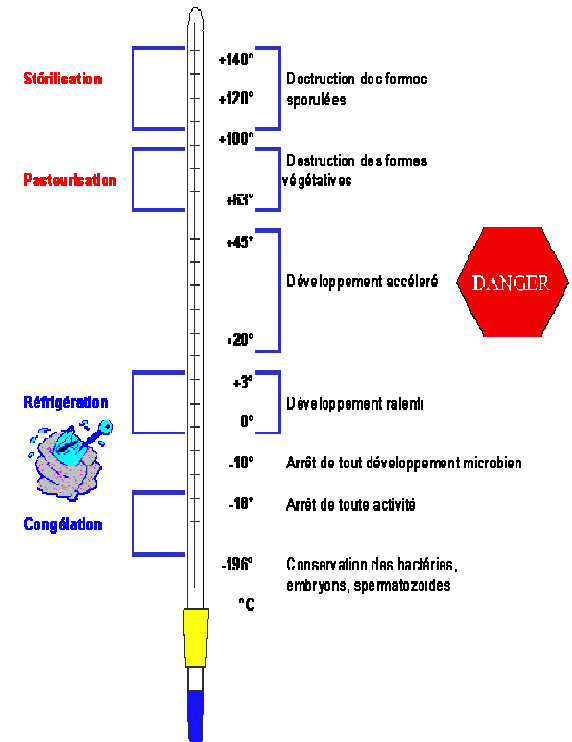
Stérilisation

+140°

Destruction des formes sporulées

+120°

+100°

Pasteurisation

Destruction des formes végétatives

+61°

+45°

Développement accéléré

DANGER

+20°

Réfrigération

+3°

Développement ralenti

0°

-10°

Arrêt de tout développement microbien

-18°

Arrêt de toute activité

Congélation

-196°

Conservation des bactéries, embryons, spermatozoïdes

°C